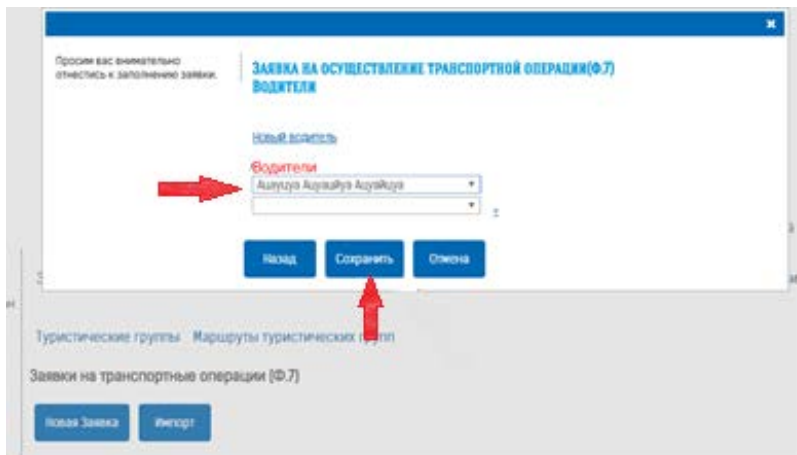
×

Просим вас внимательно отнестись к заполнению заявки.

ЗАЯВКА НА ОСУЩЕСТВЛЕНИЕ ТРАНСПОРТНОЙ ОПЕРАЦИИ(Ф.7)
Водители

Новый водитель

Водители
Ашуцуэ Ацуашйуэ Ацуайцуэ

Назад Сохранить Отмена

Туристические группы Маршруты туристических групп

Заявки на транспортные операции (Ф.7)

Новая Заявка Импорт